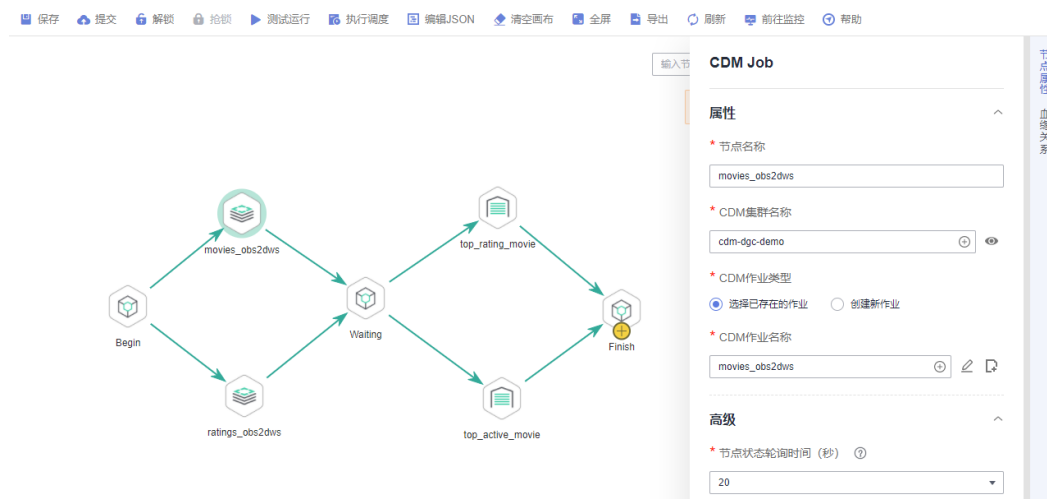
保存 提交 解锁 抢锁 测试运行 执行调度 编辑JSON 清空画布 全屏 导出 刷新 前往监控 帮助

输入节

movies_obs2dws
Begin
Waiting
top_rating_movie
Finish
ratings_obs2dws
top_active_movie

CDM Job

属性

* 节点名称
movies_obs2dws

* CDM集群名称
cdm-dgc-demo

* CDM作业类型
选择已存在的作业 创建新作业

* CDM作业名称
movies_obs2dws

高级

* 节点状态轮询时间（秒）
20

节点属性
血缘关系